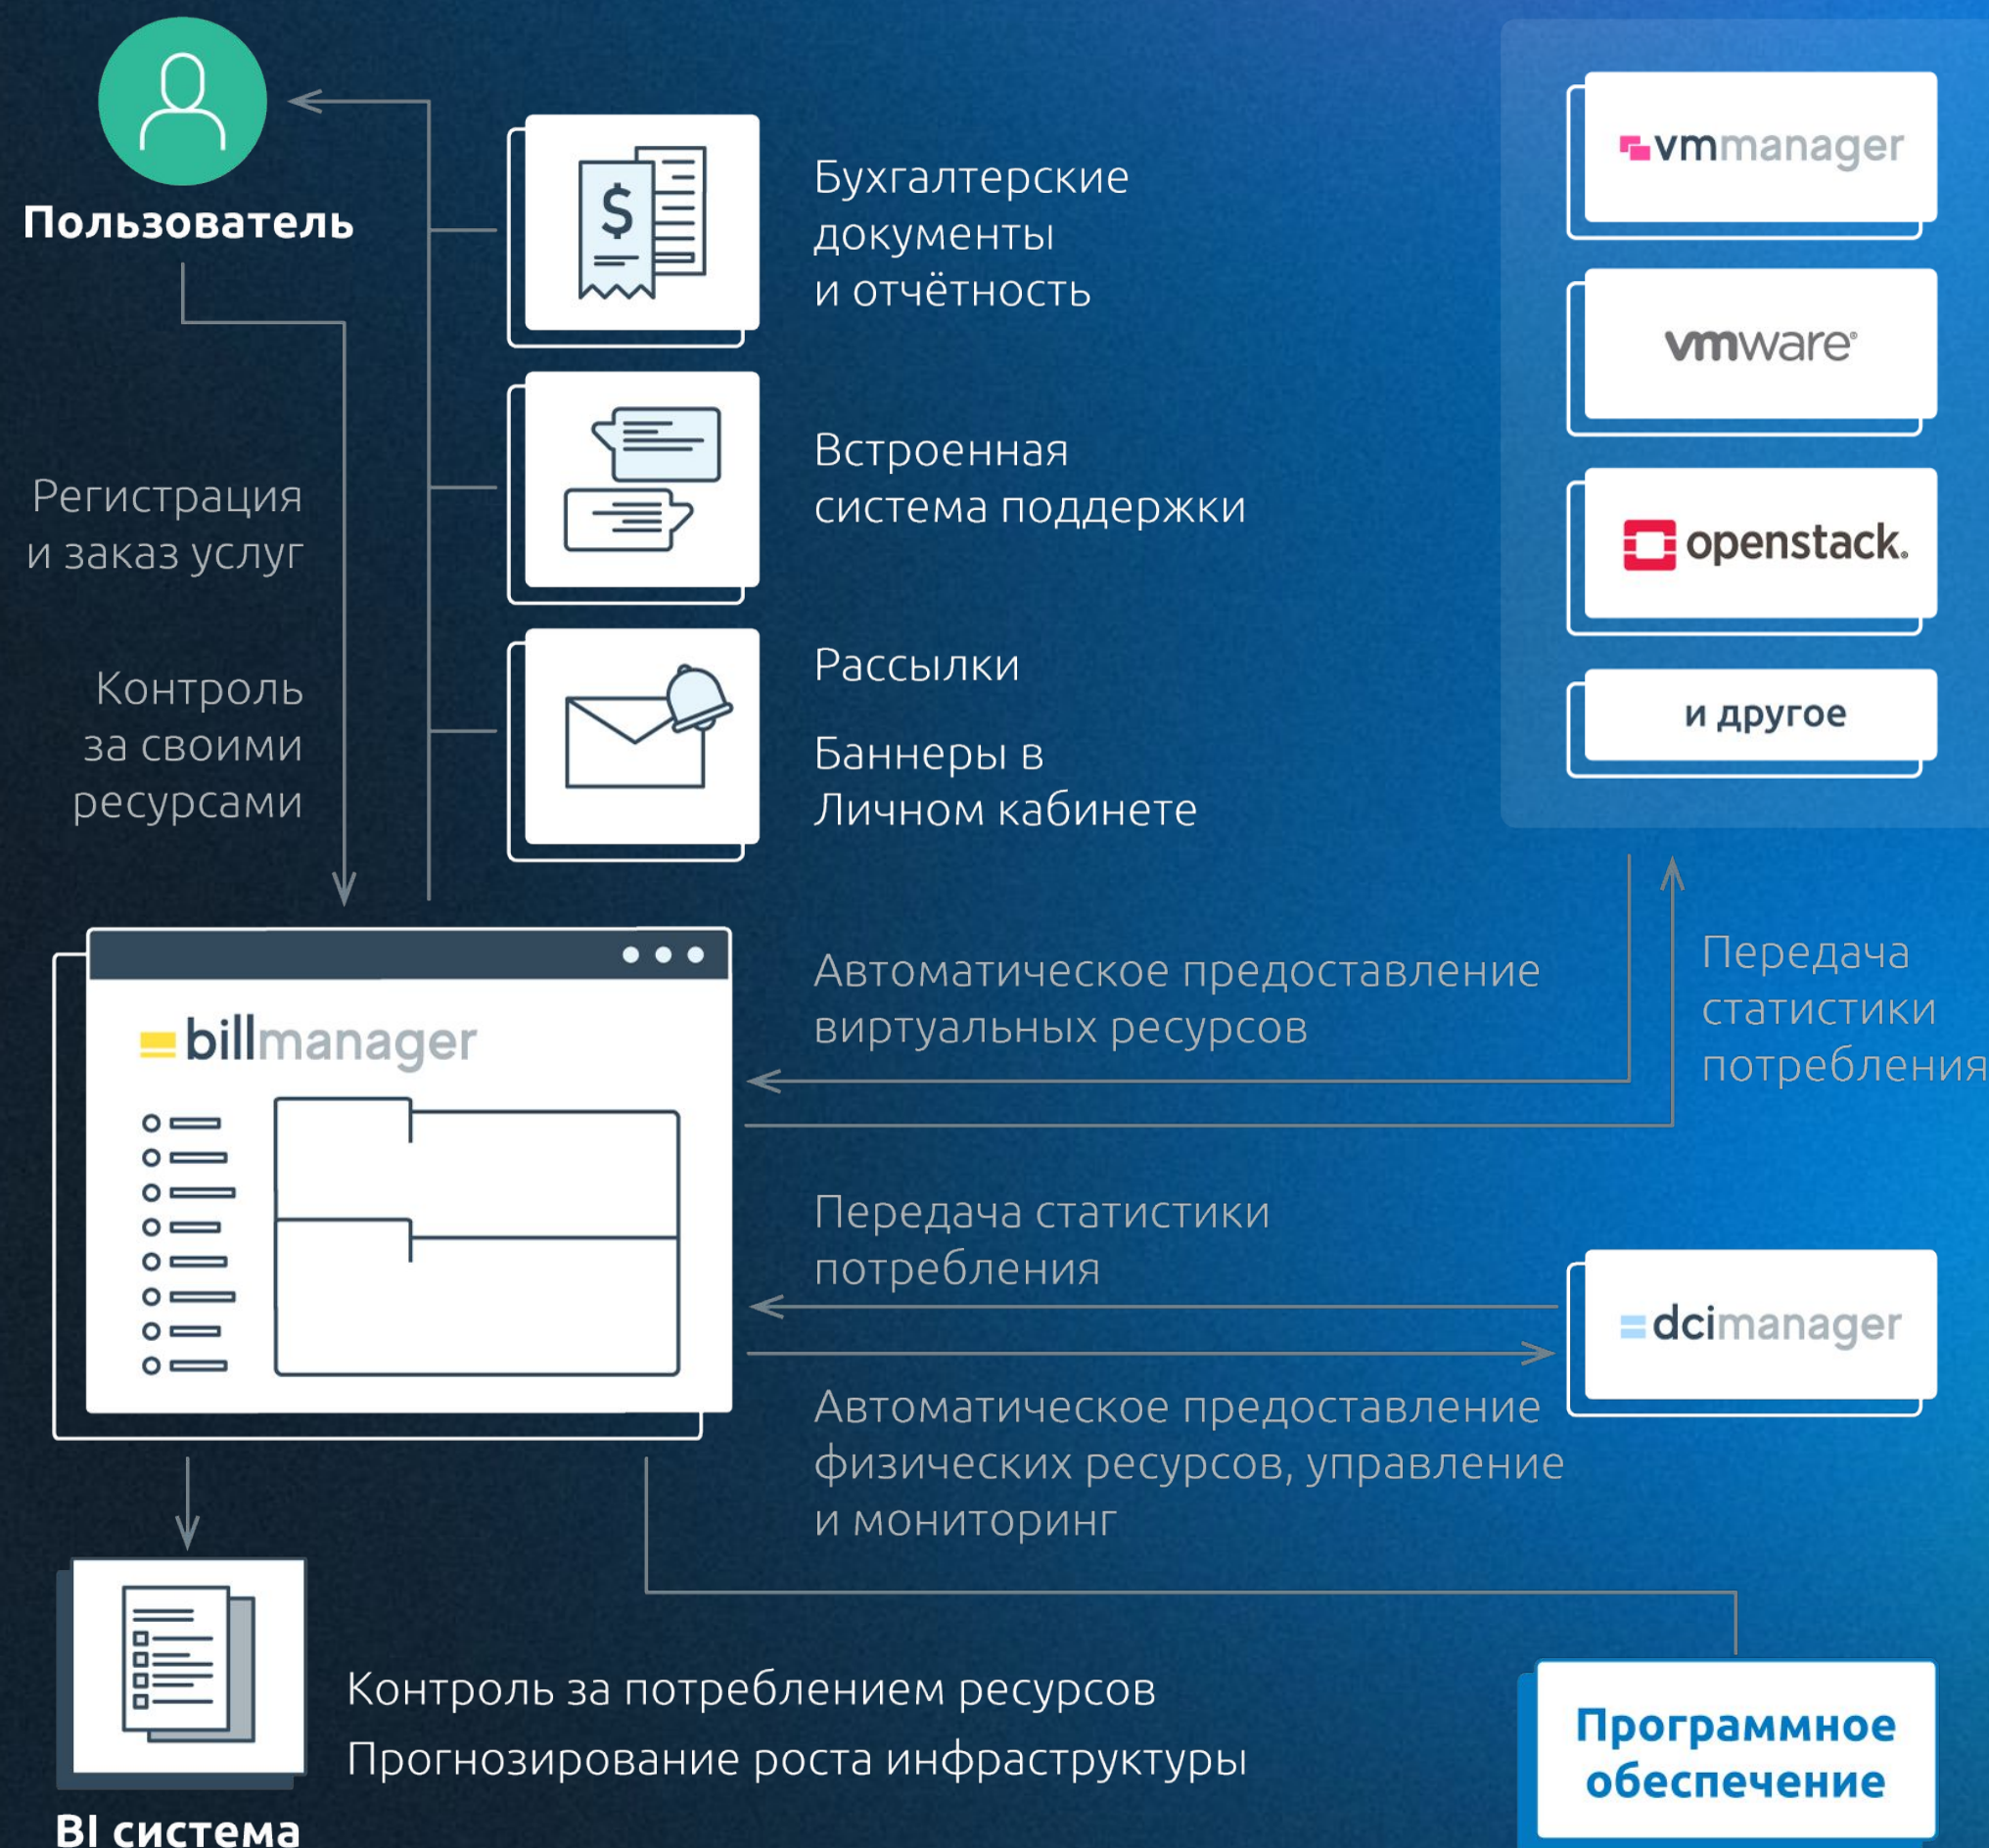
Пользователь

Регистрация и заказ услуг

Контроль за своими ресурсами

Бухгалтерские документы и отчётность

Встроенная система поддержки

Рассылки

Баннеры в Личном кабинете

vmmanager

vmware

openstack

и другое

billmanager

Автоматическое предоставление виртуальных ресурсов

Передача статистики потребления

Передача статистики потребления

dcimanager

Автоматическое предоставление физических ресурсов, управление и мониторинг

Контроль за потреблением ресурсов

Прогнозирование роста инфраструктуры

BI система

Программное обеспечение